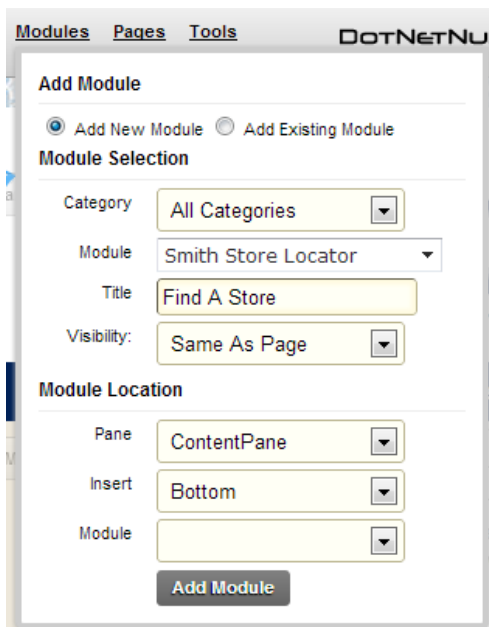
Modules Pages Tools DOTNETNU

Add Module

Add New Module Add Existing Module

Module Selection

Category All Categories

Module Smith Store Locator

Title Find A Store

Visibility: Same As Page

Module Location

Pane ContentPane

Insert Bottom

Module

Add Module